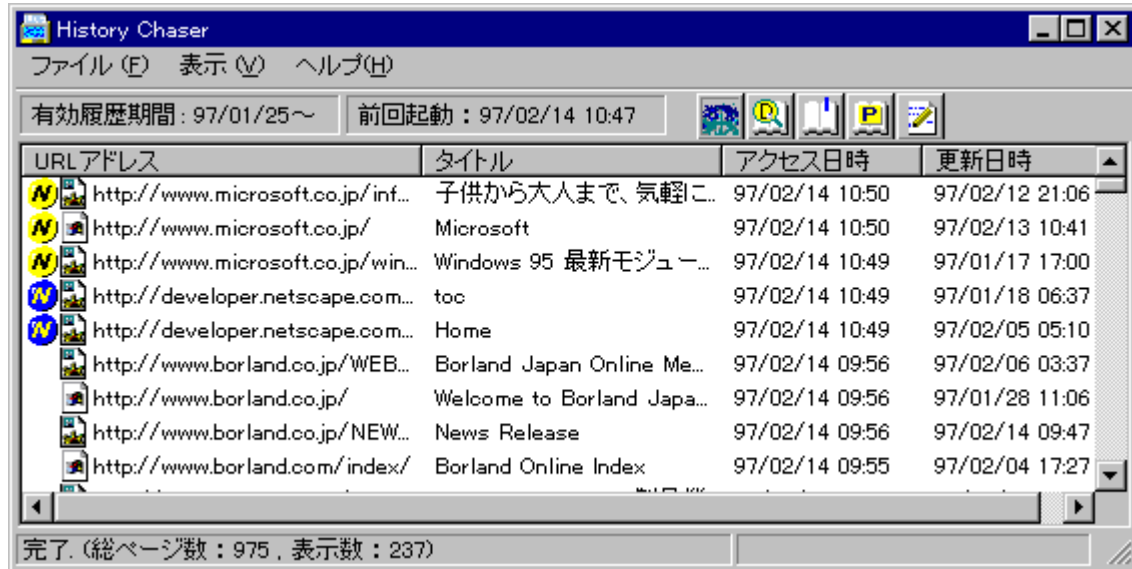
History Chaser

ファイル(F) 表示(V) ヘルプ(H)

有効履歴期間：97/01/25～ 前回起動：97/02/14 10:47

| URLアドレス | タイトル | アクセス日時 | 更新日時 |
|---|---|---|---|
| http://www.microsoft.co.jp/inf... | 子供から大人まで、気軽に... | 97/02/14 10:50 | 97/02/12 21:06 |
| http://www.microsoft.co.jp/ | Microsoft | 97/02/14 10:50 | 97/02/13 10:41 |
| http://www.microsoft.co.jp/win... | Windows 95 最新モジュー... | 97/02/14 10:49 | 97/01/17 17:00 |
| http://developer.netscape.com... | toc | 97/02/14 10:49 | 97/01/18 06:37 |
| http://developer.netscape.com... | Home | 97/02/14 10:49 | 97/02/05 05:10 |
| http://www.borland.co.jp/WEB... | Borland Japan Online Me... | 97/02/14 09:56 | 97/02/06 03:37 |
| http://www.borland.co.jp/ | Welcome to Borland Japa... | 97/02/14 09:56 | 97/01/28 11:06 |
| http://www.borland.co.jp/NEW... | News Release | 97/02/14 09:56 | 97/02/14 09:47 |
| http://www.borland.com/index/ | Borland Online Index | 97/02/14 09:55 | 97/02/04 17:27 |

完了.(総ページ数：975，表示数：237)